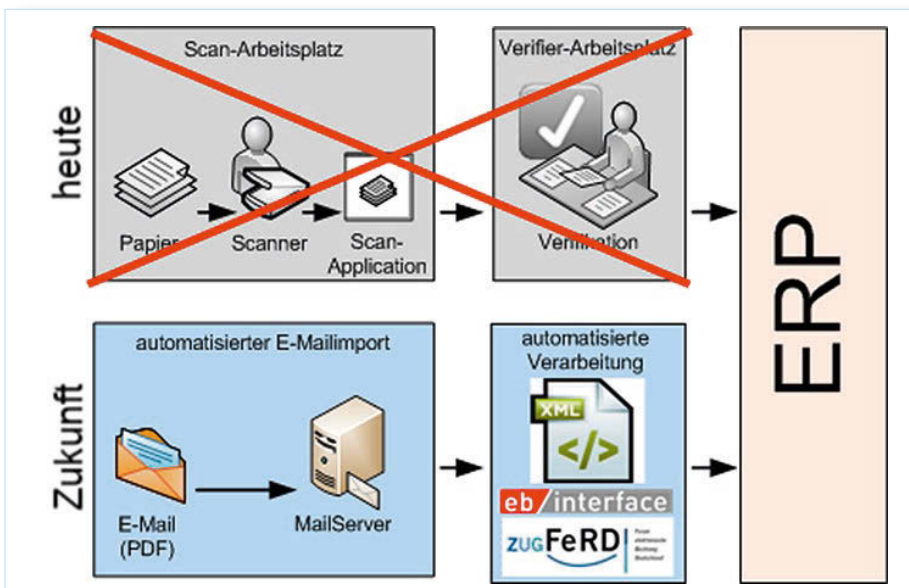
heute

Scan-Arbeitsplatz

Papier

Scanner

Scan-Application

Verifier-Arbeitsplatz

Verifikation

ERP

Zukunft

automatisierter E-Mailimport

E-Mail (PDF)

MailServer

automatisierte Verarbeitung

XML

</>

eb/interface

ZUGFeRD

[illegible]